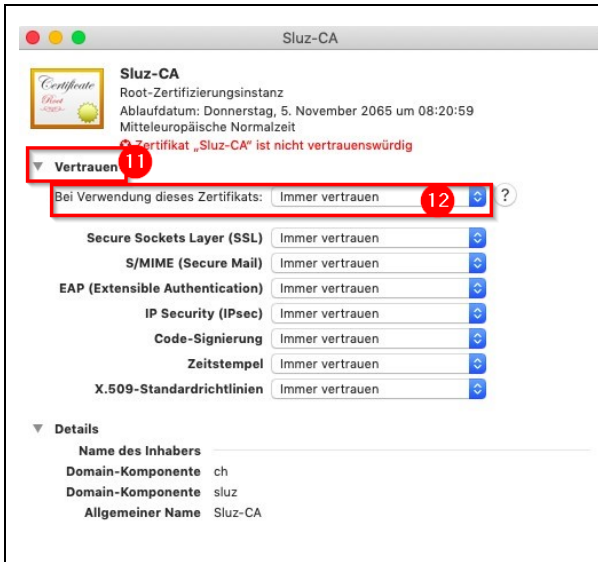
Sluz-CA

Certificate
Root

Sluz-CA
Root-Zertifizierungsinstanz
Ablaufdatum: Donnerstag, 5. November 2065 um 08:20:59 Mitteleuropäische Normalzeit
Zertifikat „Sluz-CA" ist nicht vertrauenswürdig

Vertrauen 11

Bei Verwendung dieses Zertifikats: Immer vertrauen 12 ?

Secure Sockets Layer (SSL) Immer vertrauen
S/MIME (Secure Mail) Immer vertrauen
EAP (Extensible Authentication) Immer vertrauen
IP Security (IPsec) Immer vertrauen
Code-Signierung Immer vertrauen
Zeitstempel Immer vertrauen
X.509-Standardrichtlinien Immer vertrauen

Details
Name des Inhabers
Domain-Komponente ch
Domain-Komponente sluz
Allgemeiner Name Sluz-CA